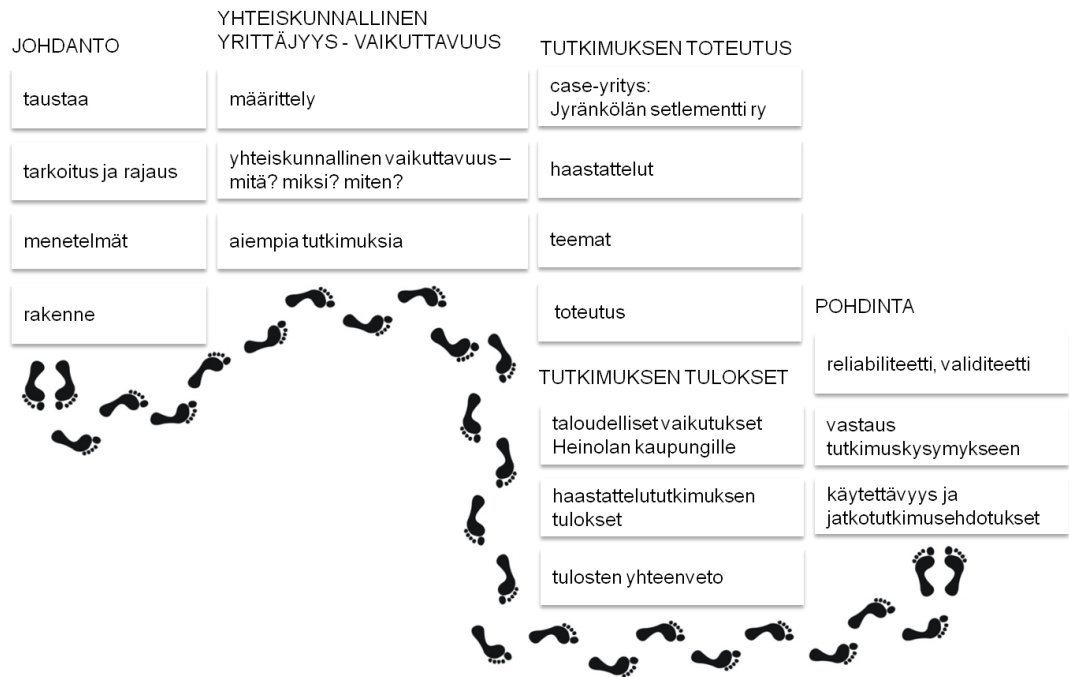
JOHDANTO

taustaa

tarkoitus ja rajaus

menetelmät

rakenne

YHTEISKUNNALLINEN YRITTÄJYYS - VAIKUTTAVUUS

määrittely

yhteiskunnallinen vaikuttavuus – mitä? miksi? miten?

aiempia tutkimuksia

TUTKIMUKSEN TOTEUTUS

case-yritys: Jyränkölän setlementti ry

haastattelut

teemat

toteutus

TUTKIMUKSEN TULOKSET

taloudelliset vaikutukset Heinolan kaupungille

haastattelututkimuksen tulokset

tulosten yhteenveto

POHDINTA

reliabiliteetti, validiteetti

vastaus tutkimuskysymykseen

käytettävyys ja jatkotutkimusehdotukset